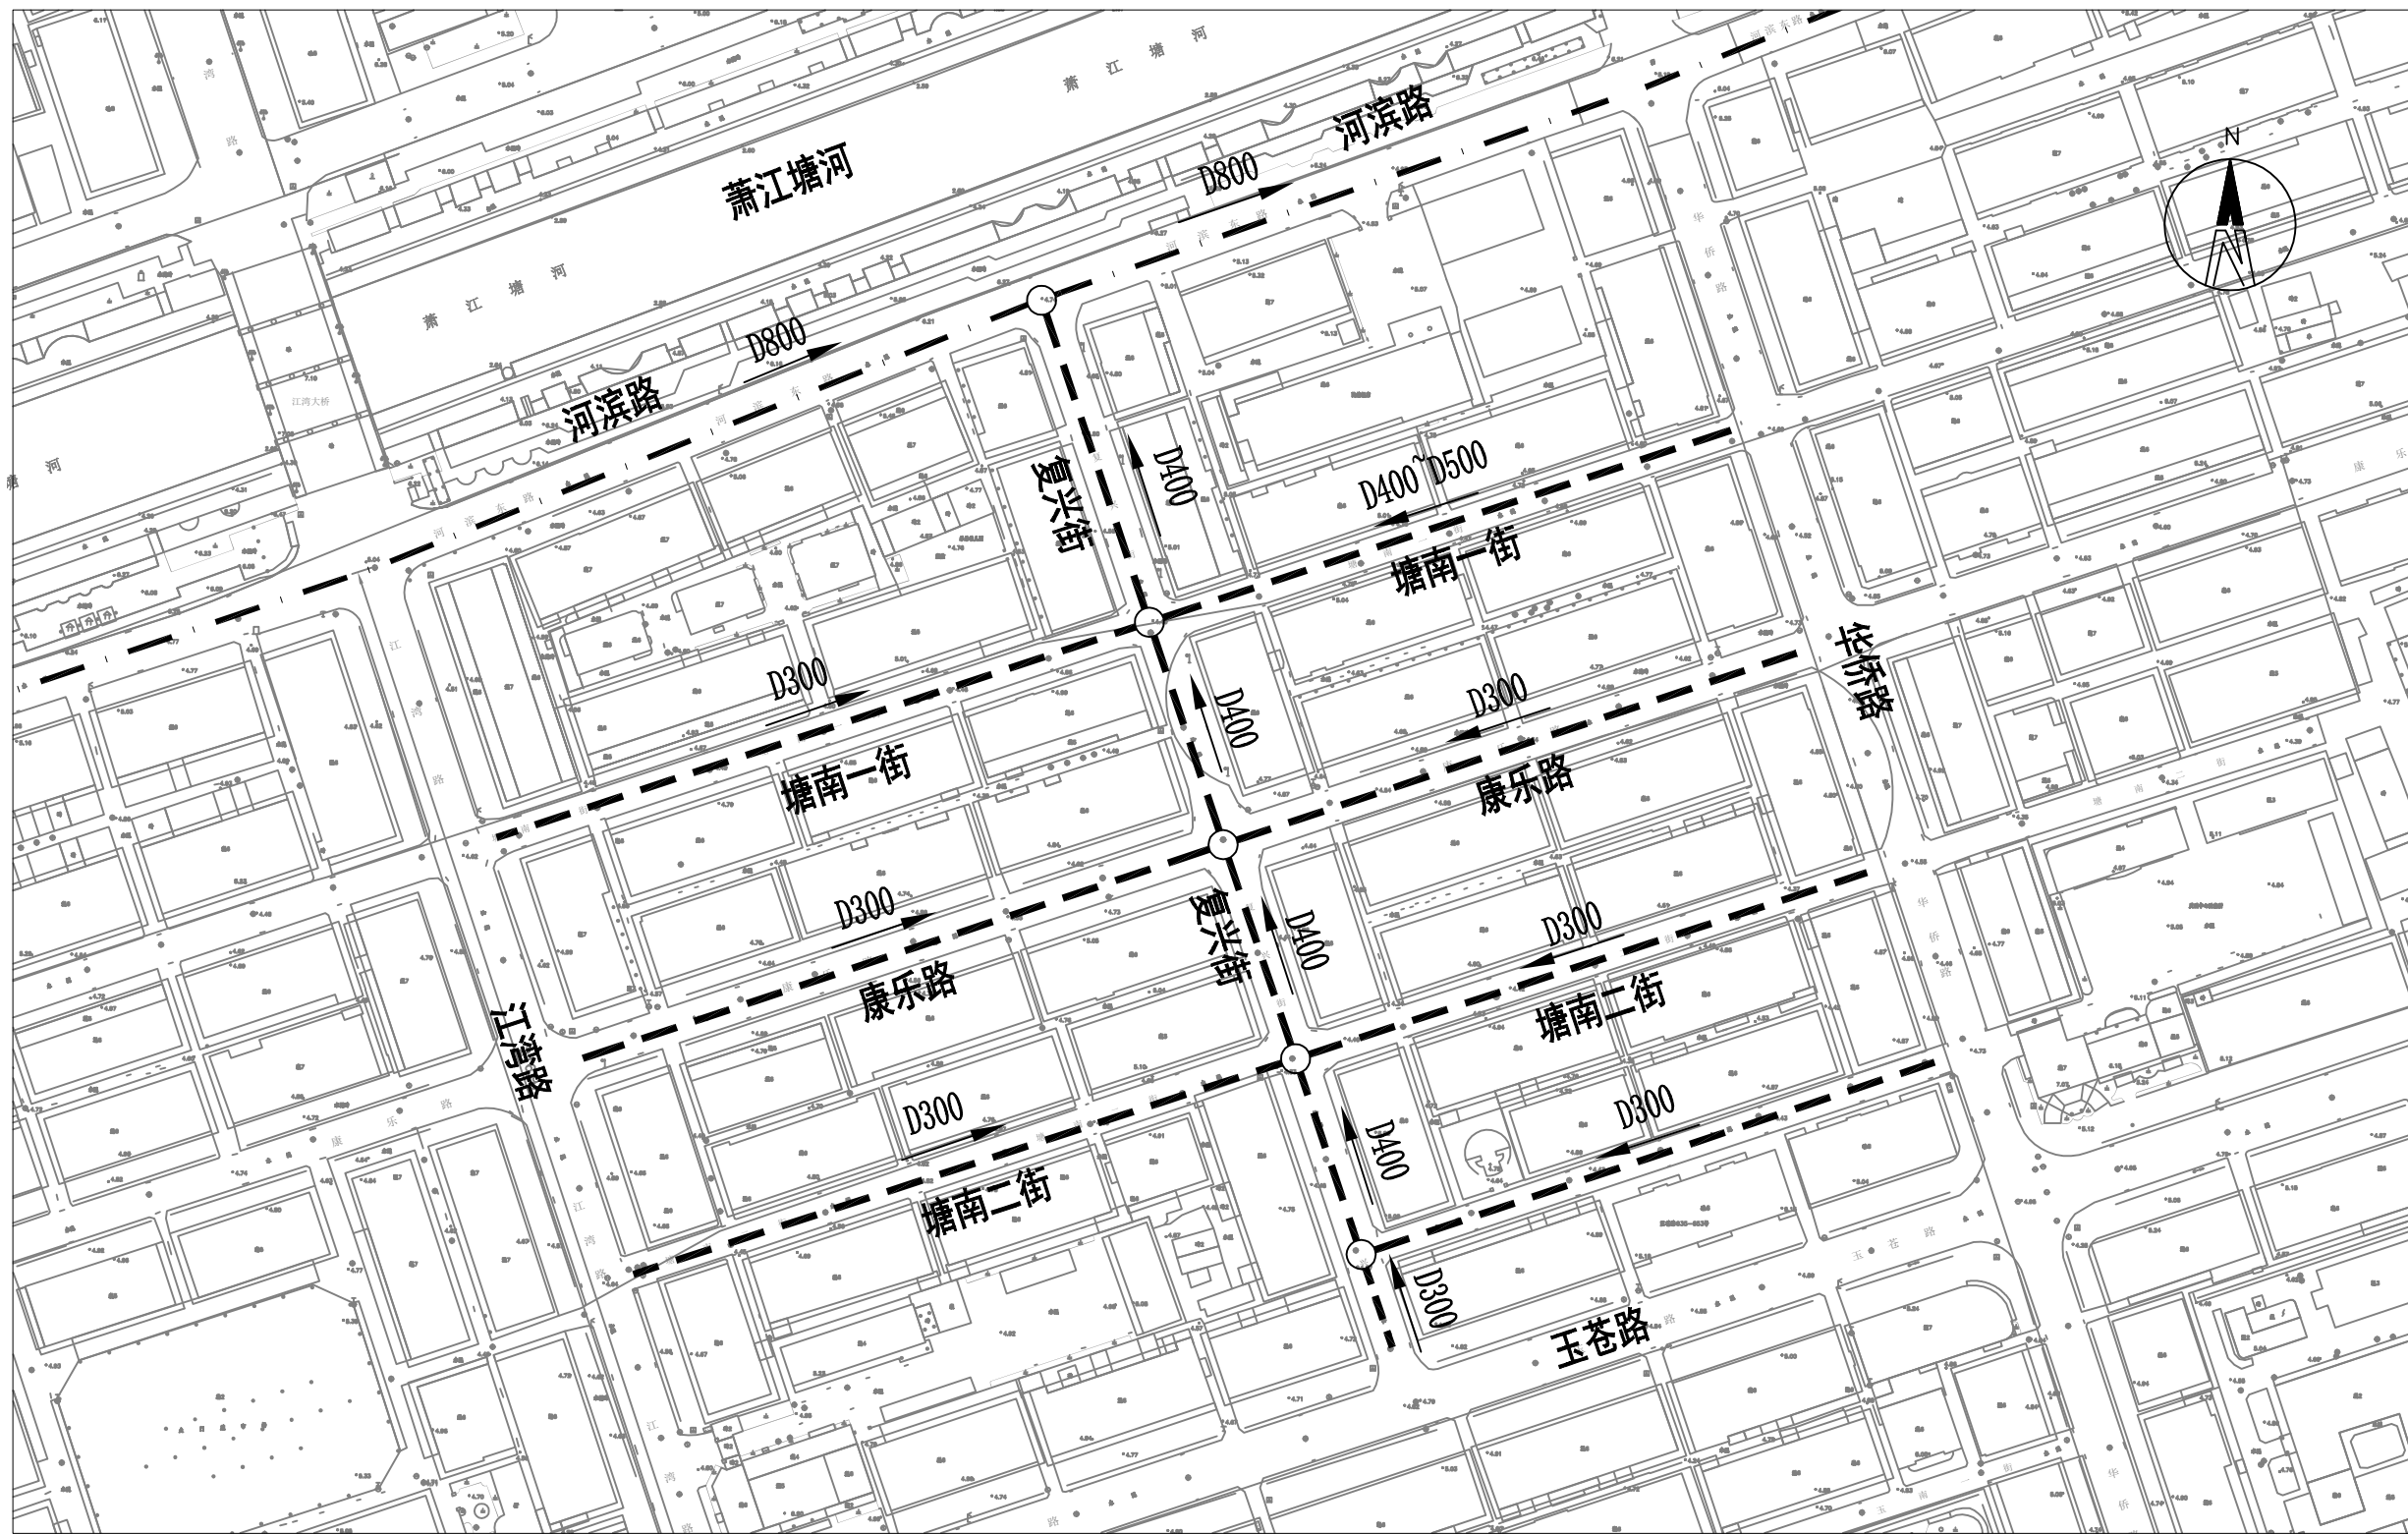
萧江塘河

萧江塘河

萧江塘河

河滨路

D800

D800

河滨路

N

复兴街

D400

D400~D500

塘南一街

D300

D400

D300

华侨路

塘南一街

康乐路

D300

复兴街

D400

D300

康乐路

塘南二街

江湾路

D300

D400

D300

塘南二街

D300

玉苍路